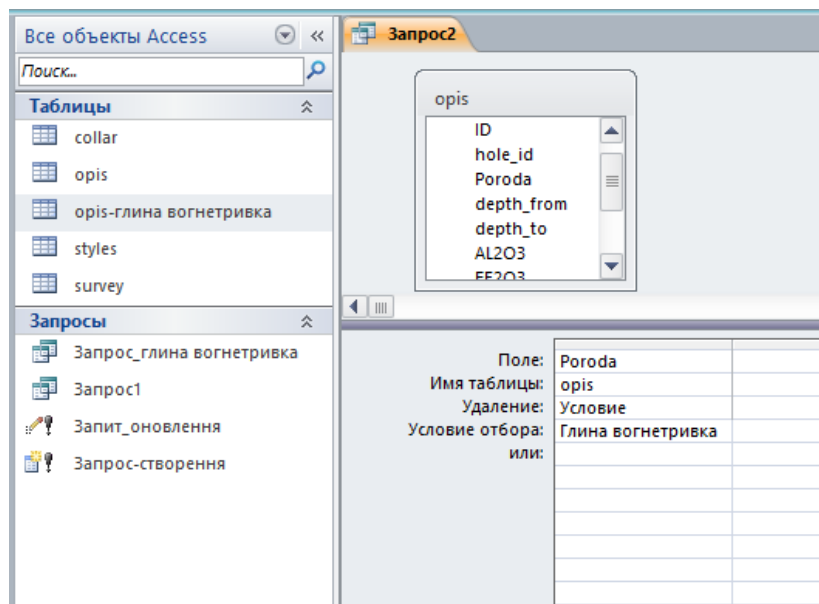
Все объекты Access

Поиск...

Таблицы

collar

opis

opis-глина вогнетривка

styles

survey

Запросы

Запрос_глина вогнетривка

Запрос1

Запит_оновлення

Запрос-створення

Запрос2

opis

ID
hole_id
Poroda
depth_from
depth_to
AL2O3
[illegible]

| | |
|---|---|
| Поле: | Poroda |
| Имя таблицы: | opis |
| Удаление: | Условие |
| Условие отбора: | Глина вогнетривка |
| или: | |